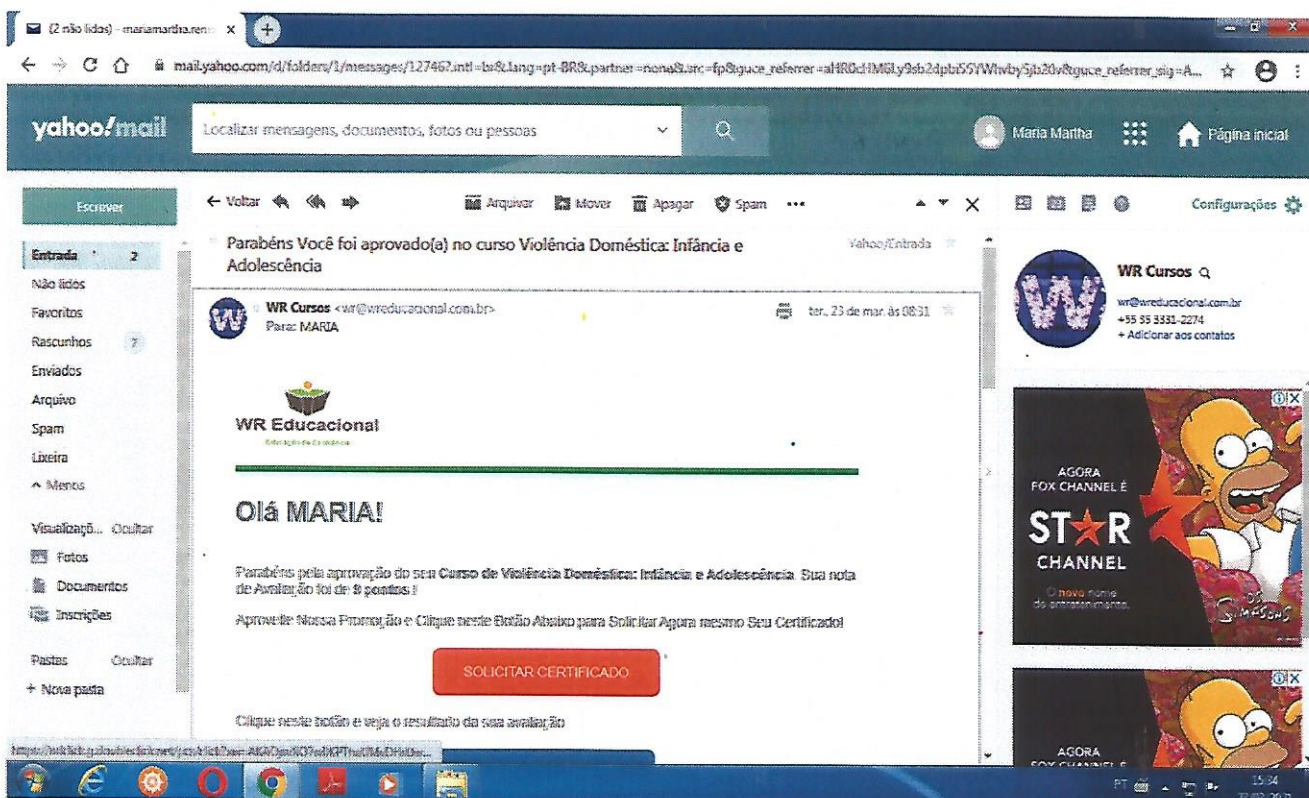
(2 não lidos) - mariamartha.ren ×

mail.yahoo.com/d/folders/1/messages/12746?.intl=br&.lang=pt-BR&.partner=none&.src=fp&guce_referrer=aHR0cHM6Ly9sb2dpbi55YWhvby5jb20v&guce_referrer_sig=A...

yahoo!mail

Localizar mensagens, documentos, fotos ou pessoas

Maria Martha

Página inicial

Escrever

Entrada 2
Não lidos
Favoritos
Rascunhos 7
Enviados
Arquivo
Spam
Lixeira
^ Menos

Visualizaçõ... Ocultar
Fotos
Documentos
Inscrições

Pastas Ocultar
+ Nova pasta

← Voltar

Arquivar Mover Apagar Spam •••

Parabéns Você foi aprovado(a) no curso Violência Doméstica: Infância e Adolescência

Yahoo/Entrada

WR Cursos <wr@wreducacional.com.br>
Para: MARIA

ter., 23 de mar. às 08:31

WR Educacional
Educação de Excelência

Olá MARIA!

Parabéns pela aprovação do seu Curso de Violência Doméstica: Infância e Adolescência. Sua nota de Avaliação foi de 9 pontos.!

Aproveite Nossa Promoção e Clique neste Botão Abaixo para Solicitar Agora mesmo Seu Certificado!

SOLICITAR CERTIFICADO

Clique neste botão e veja o resultado da sua avaliação

https://click.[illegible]

Configurações

WR Cursos
wr@wreducacional.com.br
+55 55 3331-2274
+ Adicionar aos contatos

AGORA
FOX CHANNEL É
STAR
CHANNEL
O novo nome do entretenimento.
Os Simpsons

AGORA
FOX CHANNEL É

PT
15:34